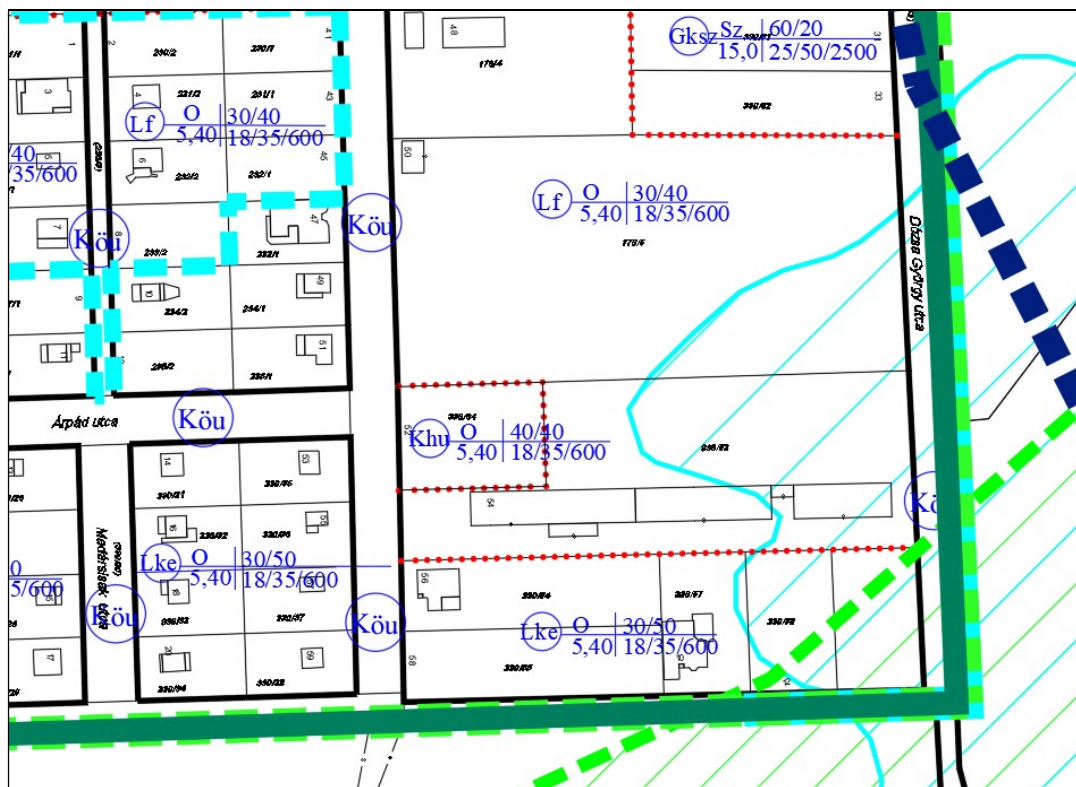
Gksz Sz | 60/20
15,0 | 25/50/2500

48
179/4
31
33
330/82

Lf O | 30/40
5,40 | 18/35/600

Lf O | 30/40
5,40 | 18/35/600
179/5

/40
/35/600

Köu
Köu

1
2
230/2
230/1
41
43
45
47
49
51
3
4
5
6
7
8
9
10
231/2
231/1
232/2
232/1
233/2
233/1
234/2
234/1
235/2
235/1

Dózsa György utca

Árpád utca
Köu

Khu O | 40/40
5,40 | 18/35/600
330/84
330/83
52
54

Köu

14
53
330/81
330/86
55
330/82
330/85
Madarász utca
Lke O | 30/50
5,40 | 18/35/600
0
5/600
Köu
Köu
330/83
330/87
20
59
330/84
330/88
56
330/86
330/87
330/88
58
330/85
Lke O | 30/50
5,40 | 18/35/600
17
12